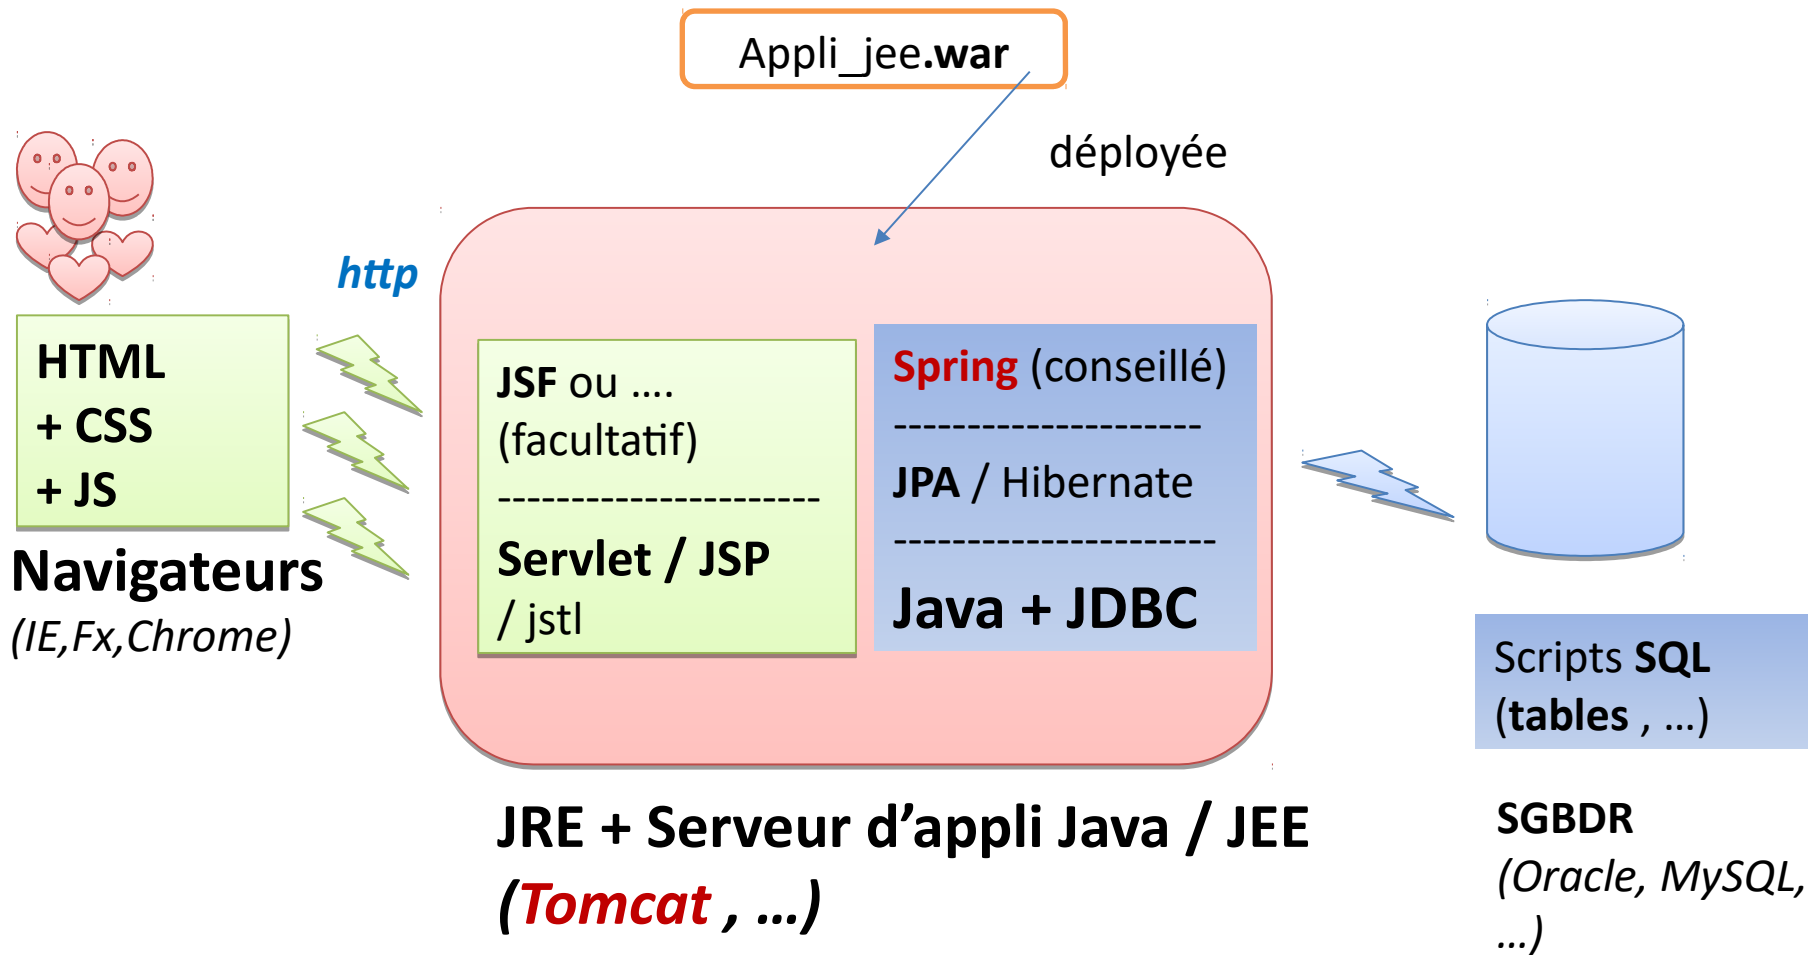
Appli_jee.war

déployée

http

HTML
+ CSS
+ JS

Navigateurs
(IE,Fx,Chrome)

JSF ou ....
(facultatif)
----------------------
Servlet / JSP
/ jstl

Spring (conseillé)
---------------------
JPA / Hibernate
---------------------
Java + JDBC

Scripts SQL
(tables , ...)

JRE + Serveur d'appli Java / JEE
(Tomcat , ...)

SGBDR
(Oracle, MySQL, ...)